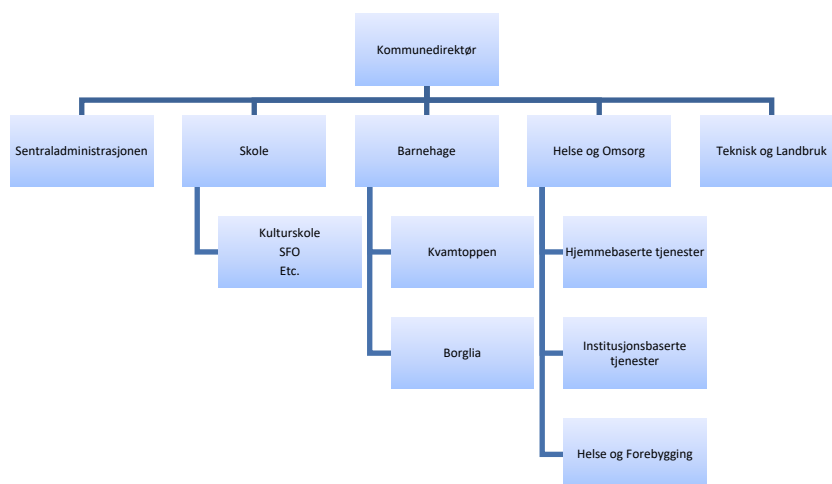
Kommunedirektør

Sentraladministrasjonen

Skole

Kulturskole
SFO
Etc.

Barnehage

Kvamtoppen

Borglia

Helse og Omsorg

Hjemmebaserte tjenester

Institusjonsbaserte tjenester

Helse og Forebygging

Teknisk og Landbruk